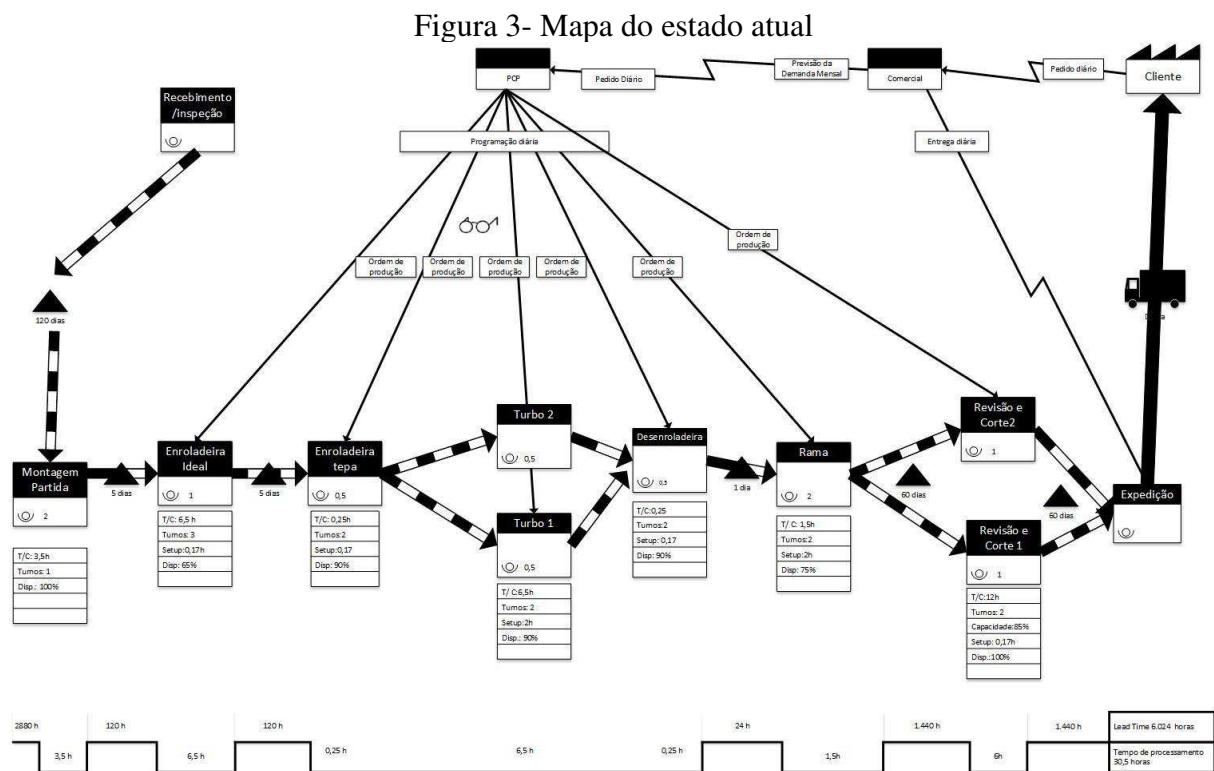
Figura 3- Mapa do estado atual

PCP

Pedido Diário

Previsão da Demanda Mensal

Comercial

Pedido diário

Cliente

Recebimento /inspeção

Programação diária

Entrega diária

Ordem de produção

Ordem de produção

Ordem de produção

Ordem de produção

Ordem de produção

Ordem de produção

120 dias

Turbo 2

0,5

Desenroladeira

0,5

Rama

2

Revisão e Corte2

1

Montagem Partida

2

5 dias

Enroladeira Ideal

1

5 dias

Enroladeira tepa

0,5

1 dia

60 dias

60 dias

Expedição

Turbo 1

0,5

Revisão e Corte 1

1

T/C: 3,5h
Turnos: 1
Disp.: 100%

T/C: 6,5 h
Turnos: 3
Setup:0,17h
Disp: 65%

T/C: 0,25h
Turnos:2
Setup:0,17
Disp: 90%

T/C: 6,5h
Turnos: 2
Setup:2h
Disp.: 90%

T/C:0,25
Turnos:2
Setup: 0,17
Disp: 90%

T/C: 1,5h
Turnos:2
Setup:2h
Disp: 75%

T/C:12h
Turnos: 2
Capacidade:85%
Setup: 0,17h
Disp.:100%

2880 h | 3,5 h | 120 h | 6,5 h | 120 h | 0,25 h | 6,5 h | 0,25 h | 24 h | 1,5h | 1.440 h | 6h | 1.440 h

Lead Time 6.024 horas

Tempo de processamento 30,5 horas